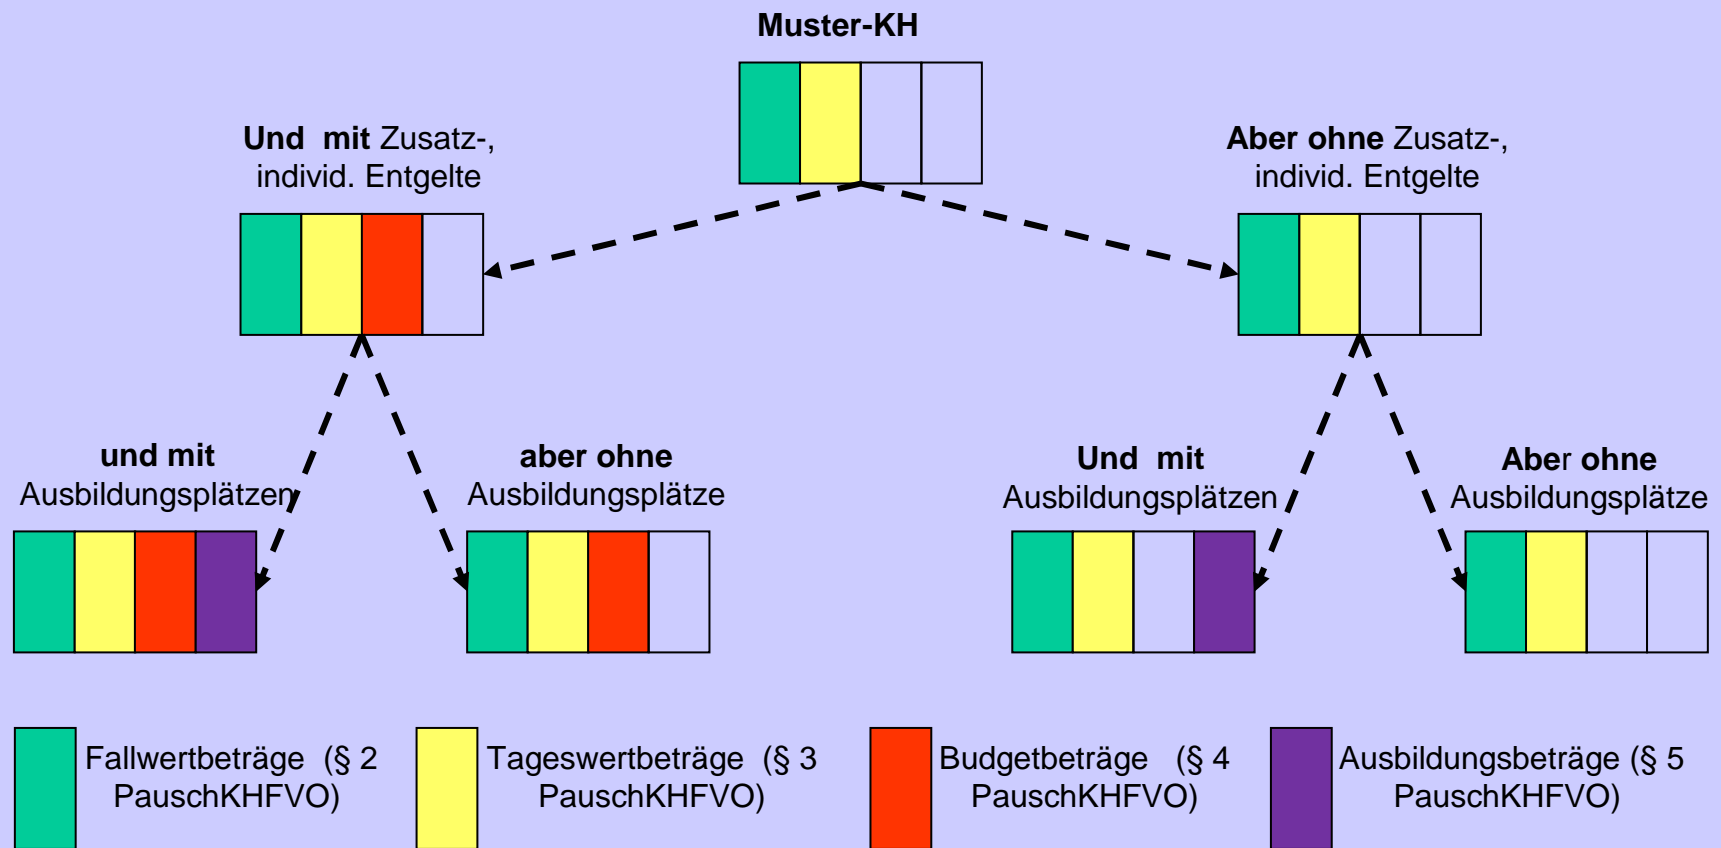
Muster-KH

Und mit Zusatz-, individ. Entgelte

Aber ohne Zusatz-, individ. Entgelte

und mit Ausbildungsplätzen

aber ohne Ausbildungsplätze

Und mit Ausbildungsplätzen

Aber ohne Ausbildungsplätze

Fallwertbeträge (§ 2 PauschKHFVO)

Tageswertbeträge (§ 3 PauschKHFVO)

Budgetbeträge (§ 4 PauschKHFVO)

Ausbildungsbeträge (§ 5 PauschKHFVO)